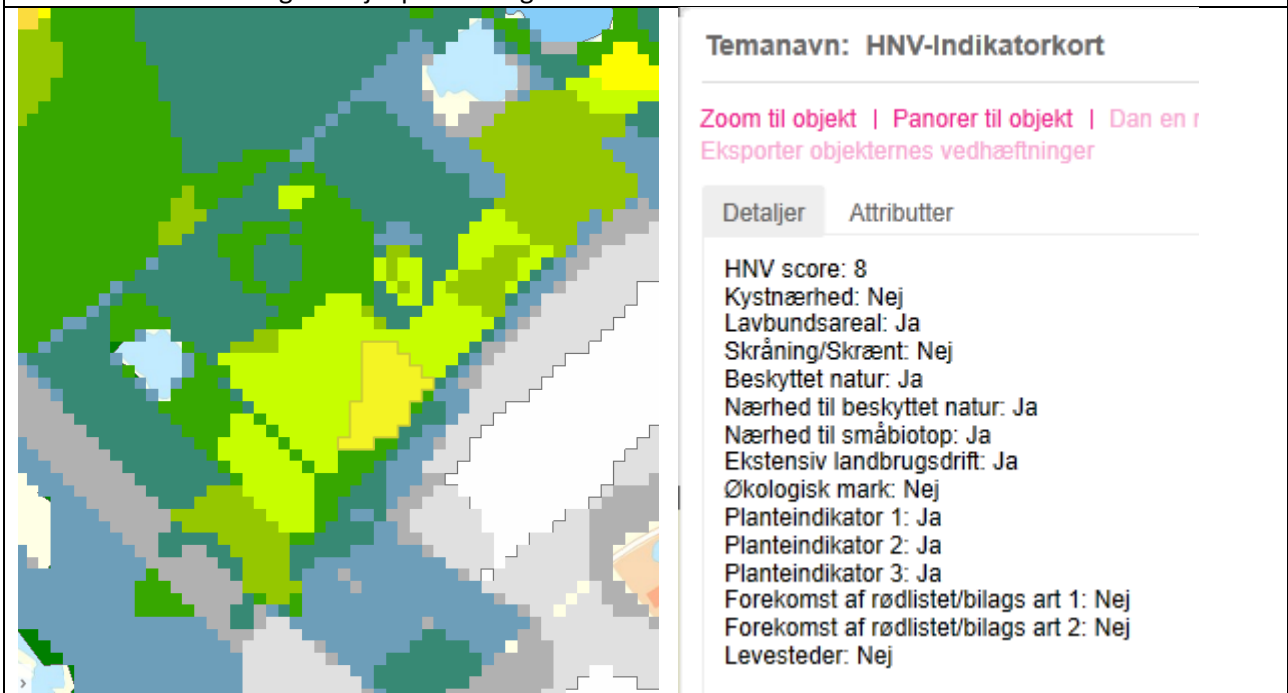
Temanavn: HNV-Indikatorkort

Zoom til objekt | Panorer til objekt | Dan en r
Eksporter objekternes vedhæftninger

Detaljer Attributter

HNV score: 8
Kystnærhed: Nej
Lavbundsareal: Ja
Skråning/Skrænt: Nej
Beskyttet natur: Ja
Nærhed til beskyttet natur: Ja
Nærhed til småbiotop: Ja
Ekstensiv landbrugsdrift: Ja
Økologisk mark: Nej
Planteindikator 1: Ja
Planteindikator 2: Ja
Planteindikator 3: Ja
Forekomst af rødlistet/bilags art 1: Nej
Forekomst af rødlistet/bilags art 2: Nej
Levesteder: Nej